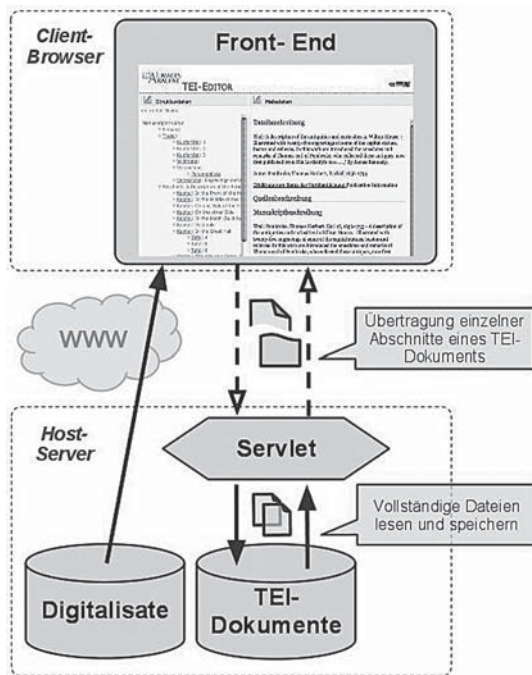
Client-Browser

Front- End

TEI-EDITOR

Strukturdaten

Metadaten

Titelbeschreibung

Quellenbeschreibung

Manuskriptbeschreibung

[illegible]

WWW

Übertragung einzelner Abschnitte eines TEI-Dokuments

Host-Server

Servlet

Vollständige Dateien lesen und speichern

Digitalisate

TEI-Dokumente